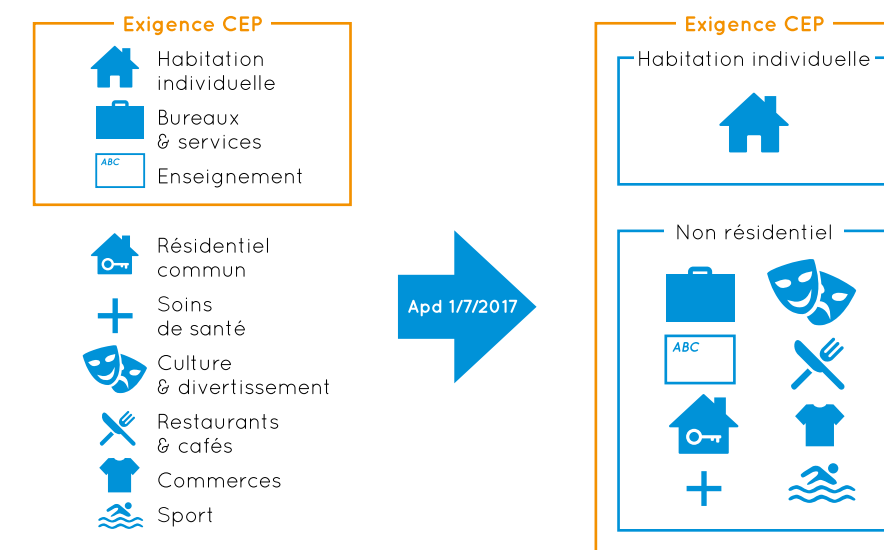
Exigence CEP

Habitation individuelle

Bureaux & services

ABC

Enseignement

Résidentiel commun

Soins de santé

Culture & divertissement

Restaurants & cafés

Commerces

Sport

Apd 1/7/2017

Exigence CEP

Habitation individuelle

Non résidentiel

ABC